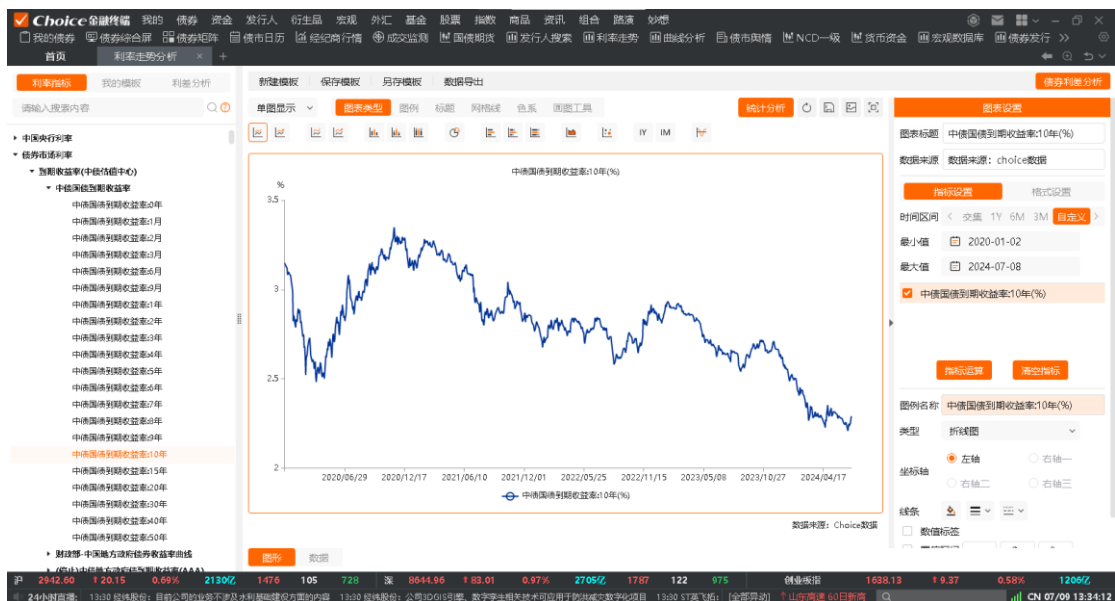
Choice金融终端 我的 债券 资金 发行人 衍生品 宏观 外汇 基金 股票 指数 商品 资讯 组合 路演 妙想

我的债券 债券综合屏 债券矩阵 债市日历 经纪商行情 成交监测 国债期货 发行人搜索 利率走势 曲线分析 债市舆情 NCD一级 货币资金 宏观数据库 债券发行 >>

首页 利率走势分析 × +

利率指标 我的指标 利差分析

请输入搜索内容

▸ 中国央行利率
▾ 债券市场利率
▾ 到期收益率(中债估值中心)
▾ 中债国债到期收益率
中债国债到期收益率:0年
中债国债到期收益率:1月
中债国债到期收益率:2月
中债国债到期收益率:3月
中债国债到期收益率:6月
中债国债到期收益率:9月
中债国债到期收益率:1年
中债国债到期收益率:2年
中债国债到期收益率:3年
中债国债到期收益率:4年
中债国债到期收益率:5年
中债国债到期收益率:6年
中债国债到期收益率:7年
中债国债到期收益率:8年
中债国债到期收益率:9年
中债国债到期收益率:10年
中债国债到期收益率:15年
中债国债到期收益率:20年
中债国债到期收益率:30年
中债国债到期收益率:40年
中债国债到期收益率:50年
▸ 财政部-中国地方政府债券收益率曲线

新建模板 保存模板 另存模板 数据导出

债券利差分析

单图显示 图表类型 图例 标题 网格线 色系 画图工具 统计分析

IY IM

中债国债到期收益率:10年(%)

%
3.5
3
2.5
2
2020/06/29 2020/12/17 2021/06/10 2021/12/01 2022/05/25 2022/11/15 2023/05/08 2023/10/27 2024/04/17

中债国债到期收益率:10年(%)

数据来源:Choice数据

图形 数据

图表设置
图表标题 中债国债到期收益率:10年(%)
数据来源 数据来源:choice数据
指标设置 格式设置
时间区间 < 交集 1Y 6M 3M 自定义 >
最小值 2020-01-02
最大值 2024-07-08
中债国债到期收益率:10年(%)
指标运算 清空指标
图例名称 中债国债到期收益率:10年(%)
类型 折线图
坐标轴 左轴 右轴一 右轴二 右轴三
线条
数值标签

沪 2942.60 ↑20.15 0.69% 2130亿 1476 105 728 深 8644.96 ↑83.01 0.97% 2705亿 1787 122 975 创业板指 1638.13 ↑9.37 0.58% 1206亿

24小时直播: 13:30 经纬股份:目前公司的业务不涉及水利基础建设方面的内容 13:30 经纬股份:公司3DGIS引擎、数字孪生相关技术可应用于防洪减灾数字化项目 13:30 ST英飞拓:[全部异动] 山东高速 60日新高 CN 07/09 13:34:12